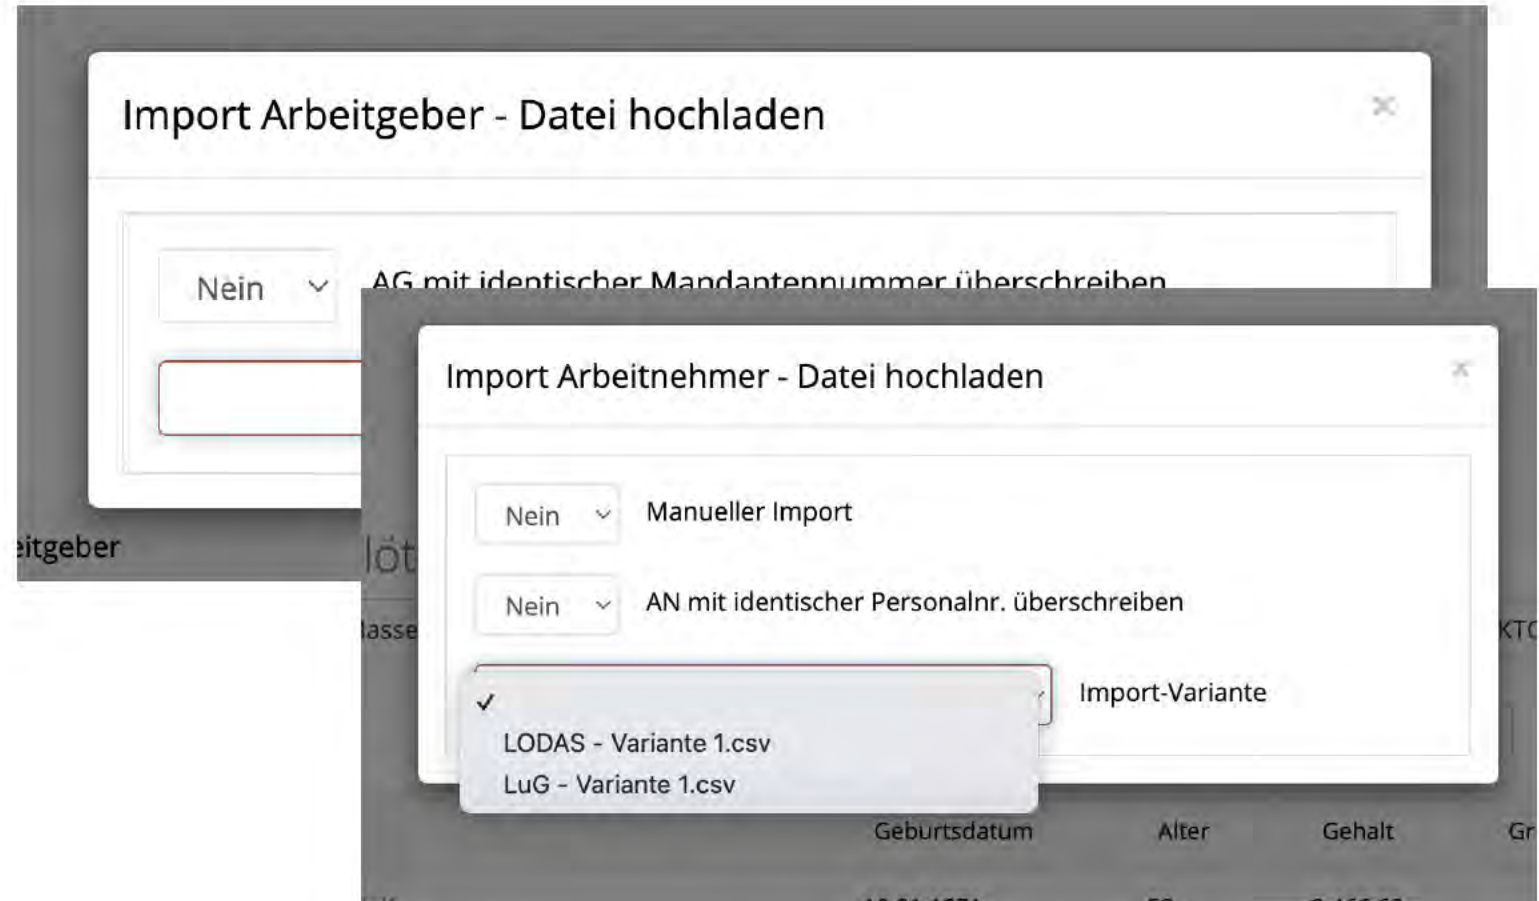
Import Arbeitgeber - Datei hochladen

×

Nein

AG mit identischer Mandantennummer überschreiben

eitgeber

löt

lasse

Import Arbeitnehmer - Datei hochladen

×

Nein

Manueller Import

Nein

AN mit identischer Personalnr. überschreiben

✓

LODAS - Variante 1.csv

LuG - Variante 1.csv

Import-Variante

KTO

Geburtsdatum

Alter

Gehalt

Gr